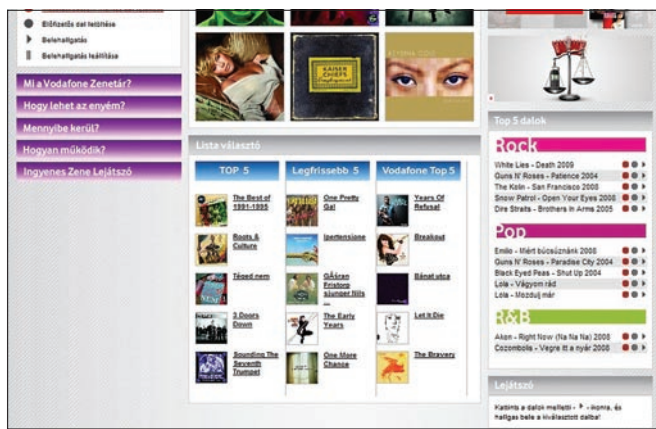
Előfizetés dal letöltése
Belehallgatás
Belehallgatás leállítása

Mi a Vodafone Zenetár?
Hogy lehet az enyém?
Mennyibe kerül?
Hogyan működik?
Ingyenes Zene Lejátszó

KAISER CHIEFS

Lista választó

| TOP 5 | Legfrissebb 5 | Vodafone Top 5 |
|---|---|---|
| The Best of 1991-1995 | One Pretty Girl | Years Of Refusal |
| Roots & Culture | Ipertensione | Breakout |
| Téged nem | GÃšran Fristorp slunger Nils ... | Bánat utca |
| 3 Doors Down | The Early Years | Let It Die |
| Sounding The Seventh Trumpet | One More Chance | The Bravery |

Top 5 dalok

Rock
White Lies - Death 2009
Guns N' Roses - Patience 2004
The Kolin - San Francisco 2008
Snow Patrol - Open Your Eyes 2006
Dire Straits - Brothers in Arms 2005

Pop
Emilio - Miért búcsúznánk 2008
Guns N' Roses - Paradise City 2004
Black Eyed Peas - Shut Up 2004
Lola - Vágyom rád
Lola - Mozdulj már

R&B
Akon - Right Now (Na Na Na) 2008
Cozombolis - Végre itt a nyár 2008

Lejátszó

Kattints a dalok melletti - ikonra, és hallgass bele a kiválasztott dalba!